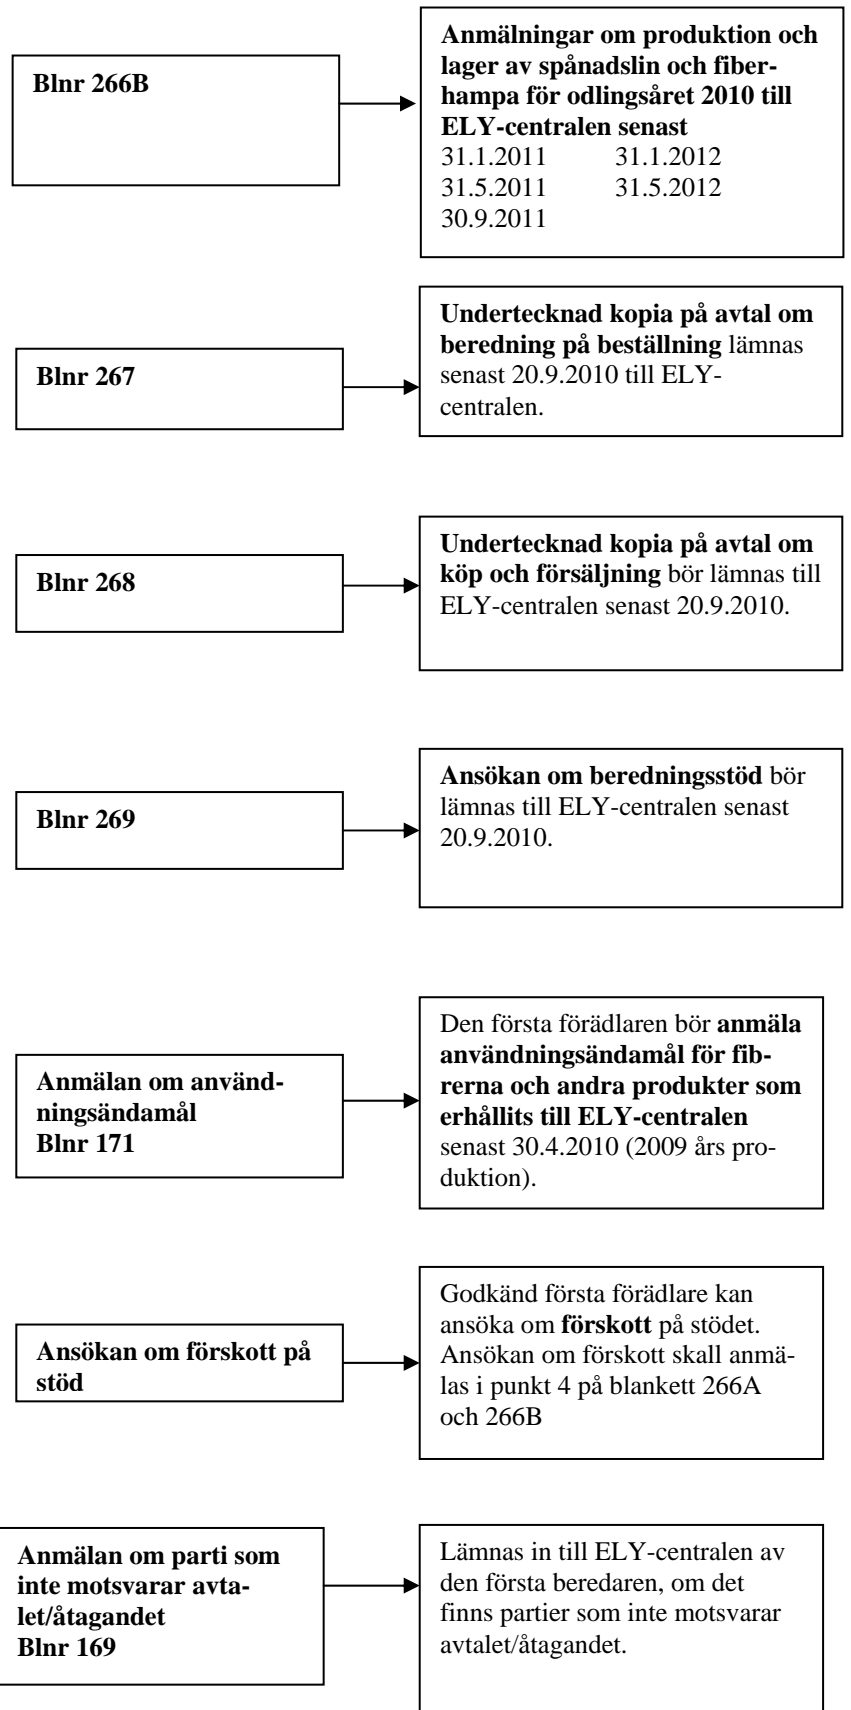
Blnr 266B

**Anmälningar om produktion och lager av spånadslin och fiberhampa för odlingsåret 2010 till ELY-centralen senast**
31.1.2011 31.1.2012
31.5.2011 31.5.2012
30.9.2011

Blnr 267

**Undertecknad kopia på avtal om beredning på beställning** lämnas senast 20.9.2010 till ELY-centralen.

Blnr 268

**Undertecknad kopia på avtal om köp och försäljning** bör lämnas till ELY-centralen senast 20.9.2010.

Blnr 269

**Ansökan om beredningsstöd** bör lämnas till ELY-centralen senast 20.9.2010.

Anmälan om användningsändamål
Blnr 171

Den första förädlaren bör **anmäla användningsändamål för fibrerna och andra produkter som erhållits till ELY-centralen** senast 30.4.2010 (2009 års produktion).

Ansökan om förskott på stöd

Godkänd första förädlare kan ansöka om **förskott** på stödet. Ansökan om förskott skall anmälas i punkt 4 på blankett 266A och 266B

Anmälan om parti som inte motsvarar avtalet/åtagandet
Blnr 169

Lämnas in till ELY-centralen av den första beredaren, om det finns partier som inte motsvarar avtalet/åtagandet.